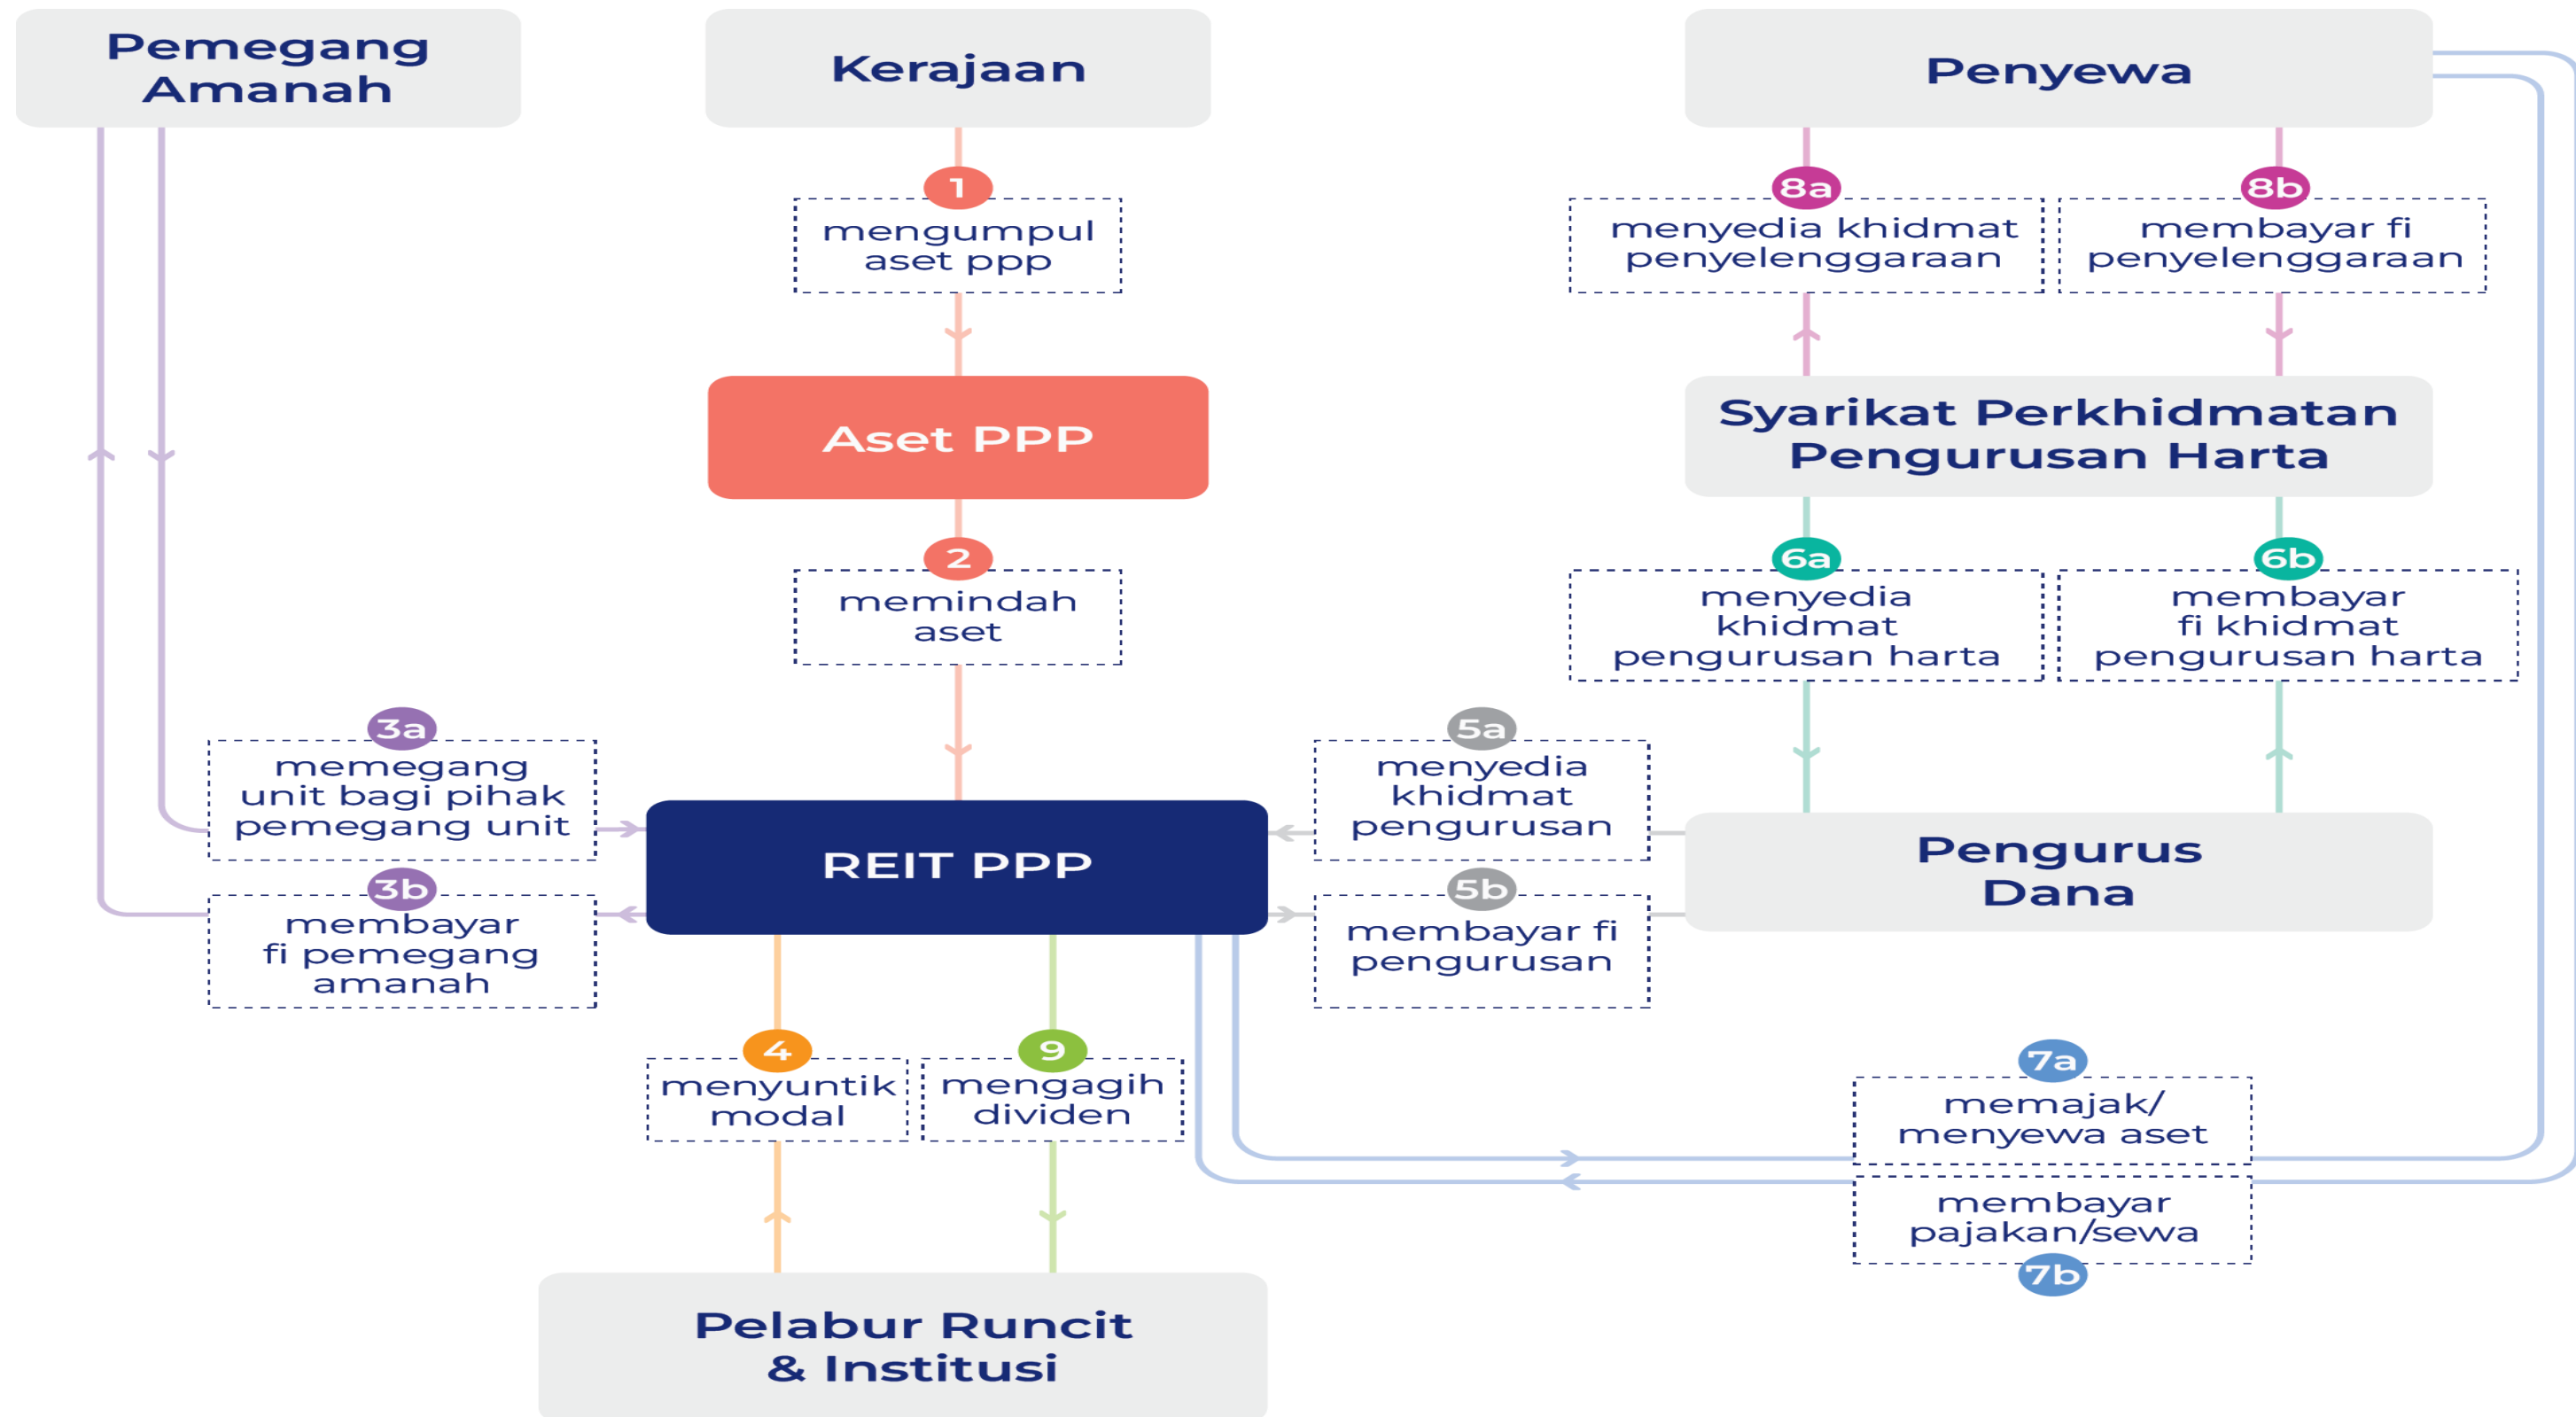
Pemegang Amanah

Kerajaan

Penyewa

1
mengumpul aset ppp

8a
menyedia khidmat penyelenggaraan

8b
membayar fi penyelenggaraan

Aset PPP

Syarikat Perkhidmatan Pengurusan Harta

2
memindah aset

6a
menyedia khidmat pengurusan harta

6b
membayar fi khidmat pengurusan harta

3a
memegang unit bagi pihak pemegang unit

REIT PPP

5a
menyedia khidmat pengurusan

Pengurus Dana

3b
membayar fi pemegang amanah

5b
membayar fi pengurusan

4
menyuntik modal

9
mengagih dividen

7a
memajak/ menyewa aset

membayar pajakan/sewa
7b

Pelabur Runcit & Institusi